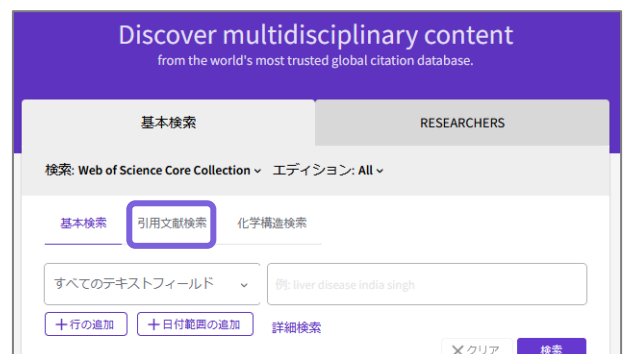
Discover multidisciplinary content
from the world's most trusted global citation database.

基本検索

RESEARCHERS

検索: Web of Science Core Collection ⌄ エディション: All ⌄

基本検索

引用文献検索

化学構造検索

すべてのテキストフィールド ⌄

例: liver disease india singh

＋行の追加

＋日付範囲の追加

詳細検索

✕クリア

検索